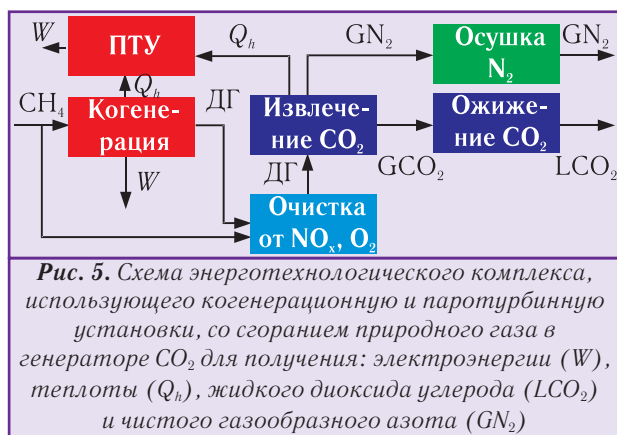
$W$

ПТУ

$Q_h$

$GN_2$

Осушка $N_2$

$GN_2$

$Q_h$

$CH_4$

Когенерация

ДГ

Извлечение $CO_2$

Ожижение $CO_2$

$W$

ДГ

$GCO_2$

$LCO_2$

Очистка от $NO_x$, $O_2$

**Рис. 5.** *Схема энерготехнологического комплекса, использующего когенерационную и паротурбинную установки, со сгоранием природного газа в генераторе $CO_2$ для получения: электроэнергии ($W$), теплоты ($Q_h$), жидкого диоксида углерода ($LCO_2$) и чистого газообразного азота ($GN_2$)*